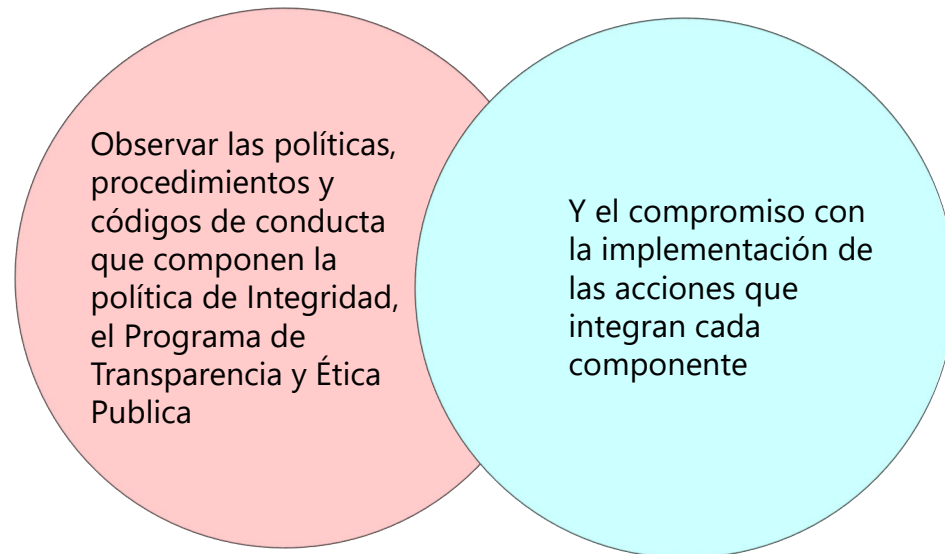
Observar las políticas, procedimientos y códigos de conducta que componen la política de Integridad, el Programa de Transparencia y Ética Publica

Y el compromiso con la implementación de las acciones que integran cada componente